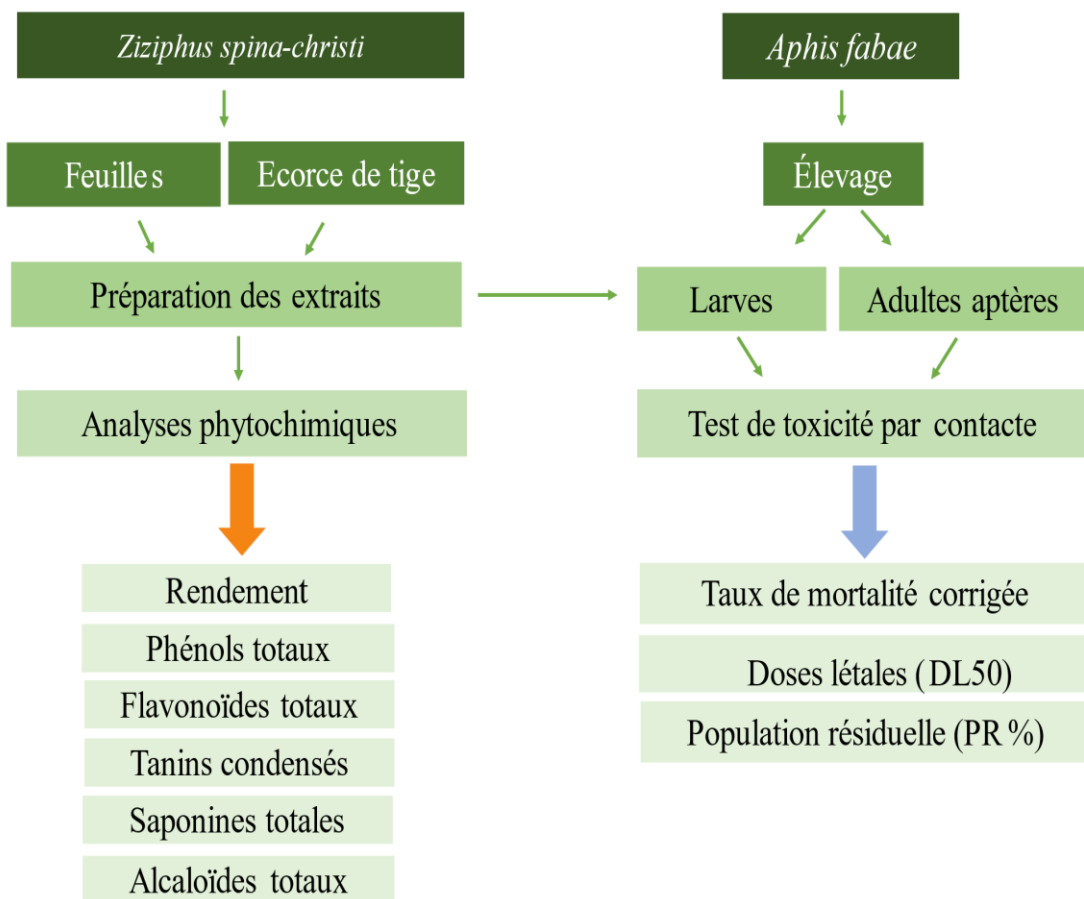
Ziziphus spina-christi

Feuilles

Ecorce de tige

Préparation des extraits

Analyses phytochimiques

Rendement

Phénols totaux

Flavonoïdes totaux

Tanins condensés

Saponines totales

Alcaloïdes totaux

Aphis fabae

Élevage

Larves

Adultes aptères

Test de toxicité par contacte

Taux de mortalité corrigée

Doses létales (DL50)

Population résiduelle (PR %)